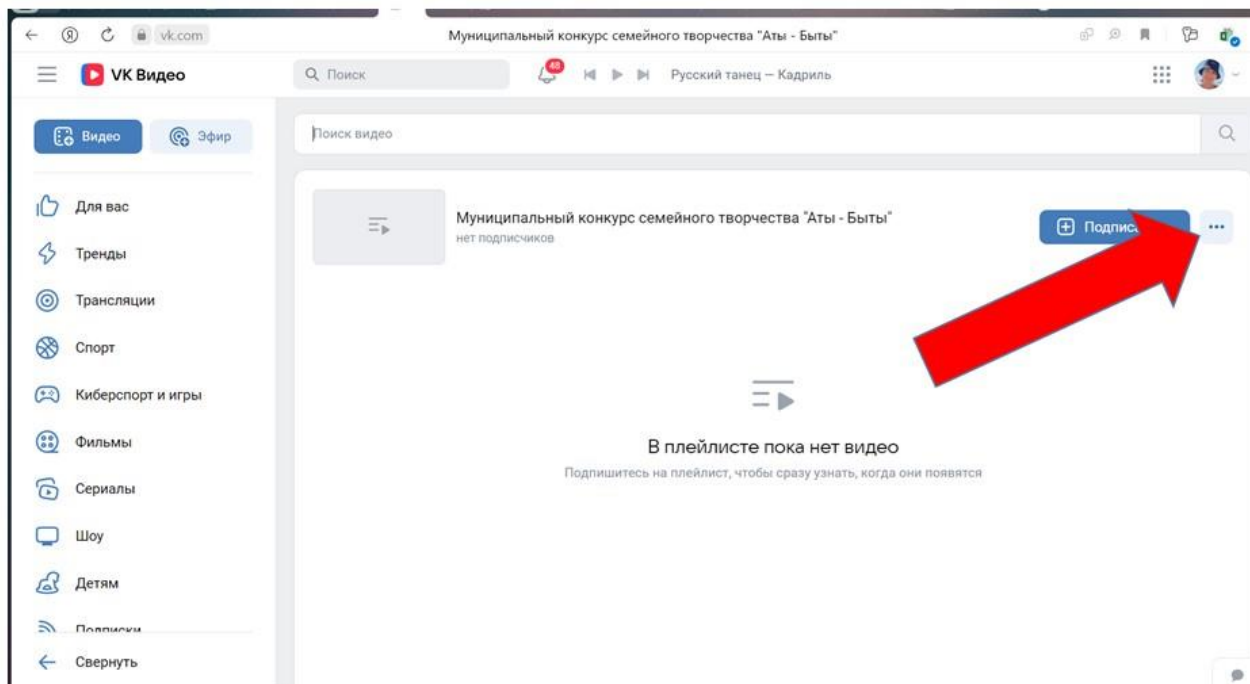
vk.com

Муниципальный конкурс семейного творчества "Аты - Быты"

VK Видео

Поиск

48

Русский танец — Кадриль

Видео

Эфир

Поиск видео

Для вас

Тренды

Трансляции

Спорт

Киберспорт и игры

Фильмы

Сериалы

Шоу

Детям

Подписки

Свернуть

Муниципальный конкурс семейного творчества "Аты - Быты"

нет подписчиков

Подпис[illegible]

В плейлисте пока нет видео

Подпишитесь на плейлист, чтобы сразу узнать, когда они появятся